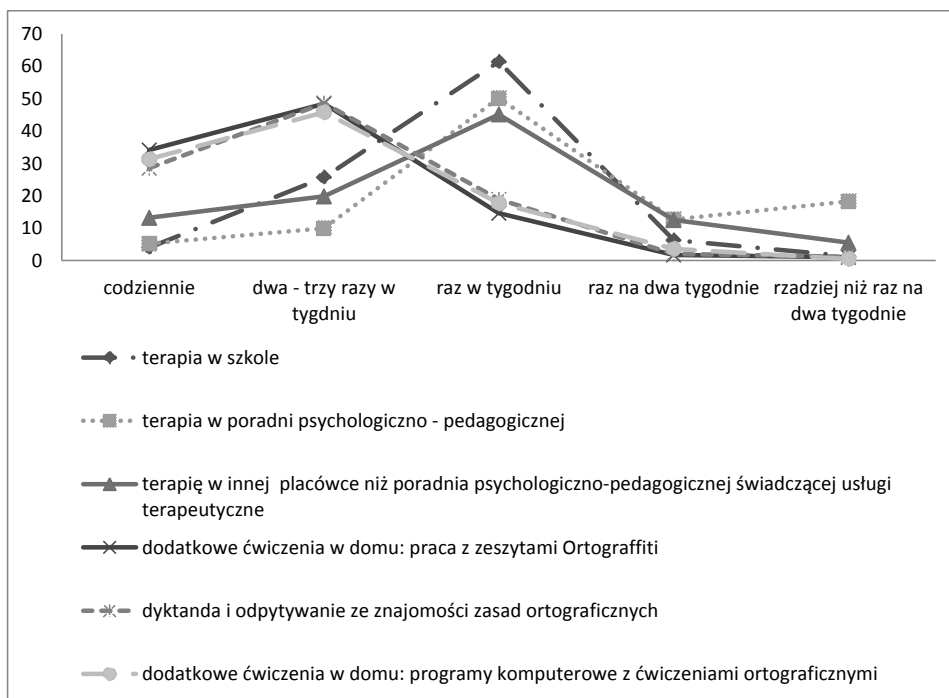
70
60
50
40
30
20
10
0

codziennie
dwa - trzy razy w tygdniu
raz w tygodniu
raz na dwa tygodnie
rzadziej niż raz na dwa tygodnie

terapia w szkole

terapia w poradni psychologiczno - pedagogicznej

terapię w innej placówce niż poradnia psychologiczno-pedagogicznej świadczącej usługi terapeutyczne

dodatkowe ćwiczenia w domu: praca z zeszytami Ortograffiti

dyktanda i odpytywanie ze znajomości zasad ortograficznych

dodatkowe ćwiczenia w domu: programy komputerowe z ćwiczeniami ortograficznymi